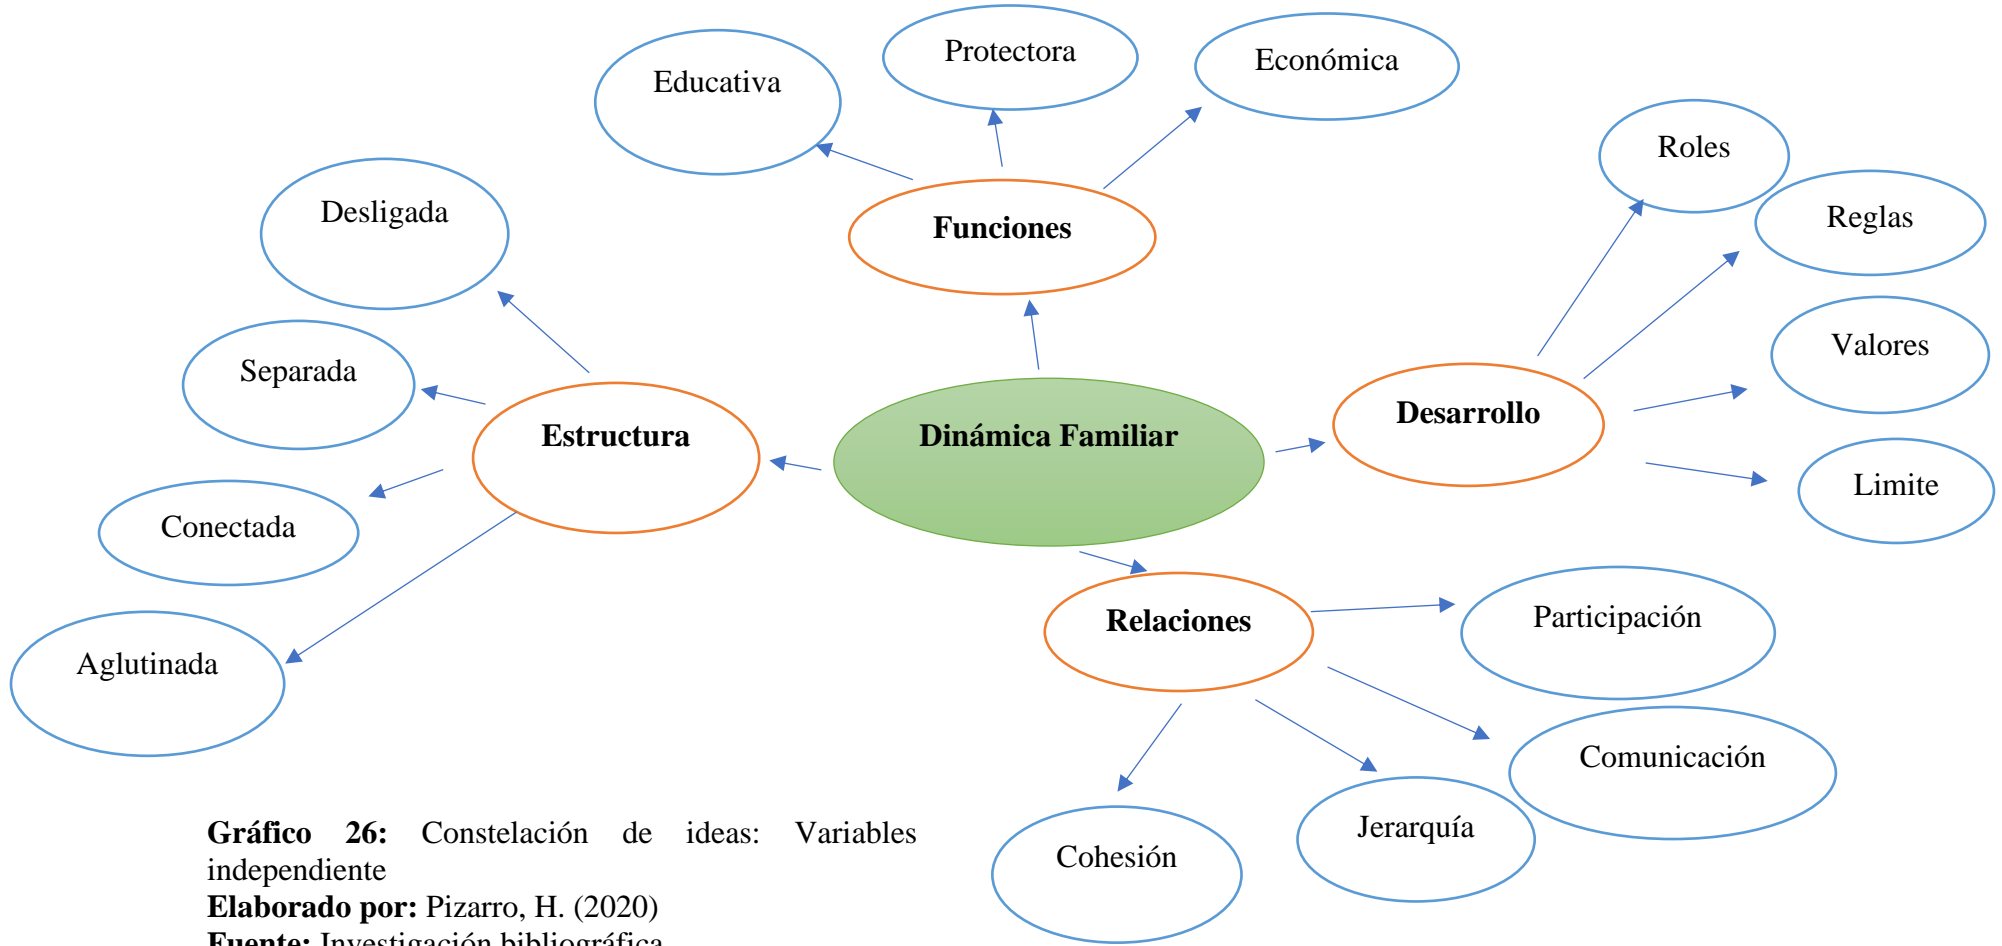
Educativa

Protectora

Económica

Funciones

Roles

Reglas

Desligada

Valores

Separada

Estructura

Dinámica Familiar

Desarrollo

Limite

Conectada

Relaciones

Participación

Aglutinada

Comunicación

Jerarquía

Cohesión

**Gráfico 26:** Constelación de ideas: Variables independiente
**Elaborado por:** Pizarro, H. (2020)
**Fuente:** Investigación bibliográfica